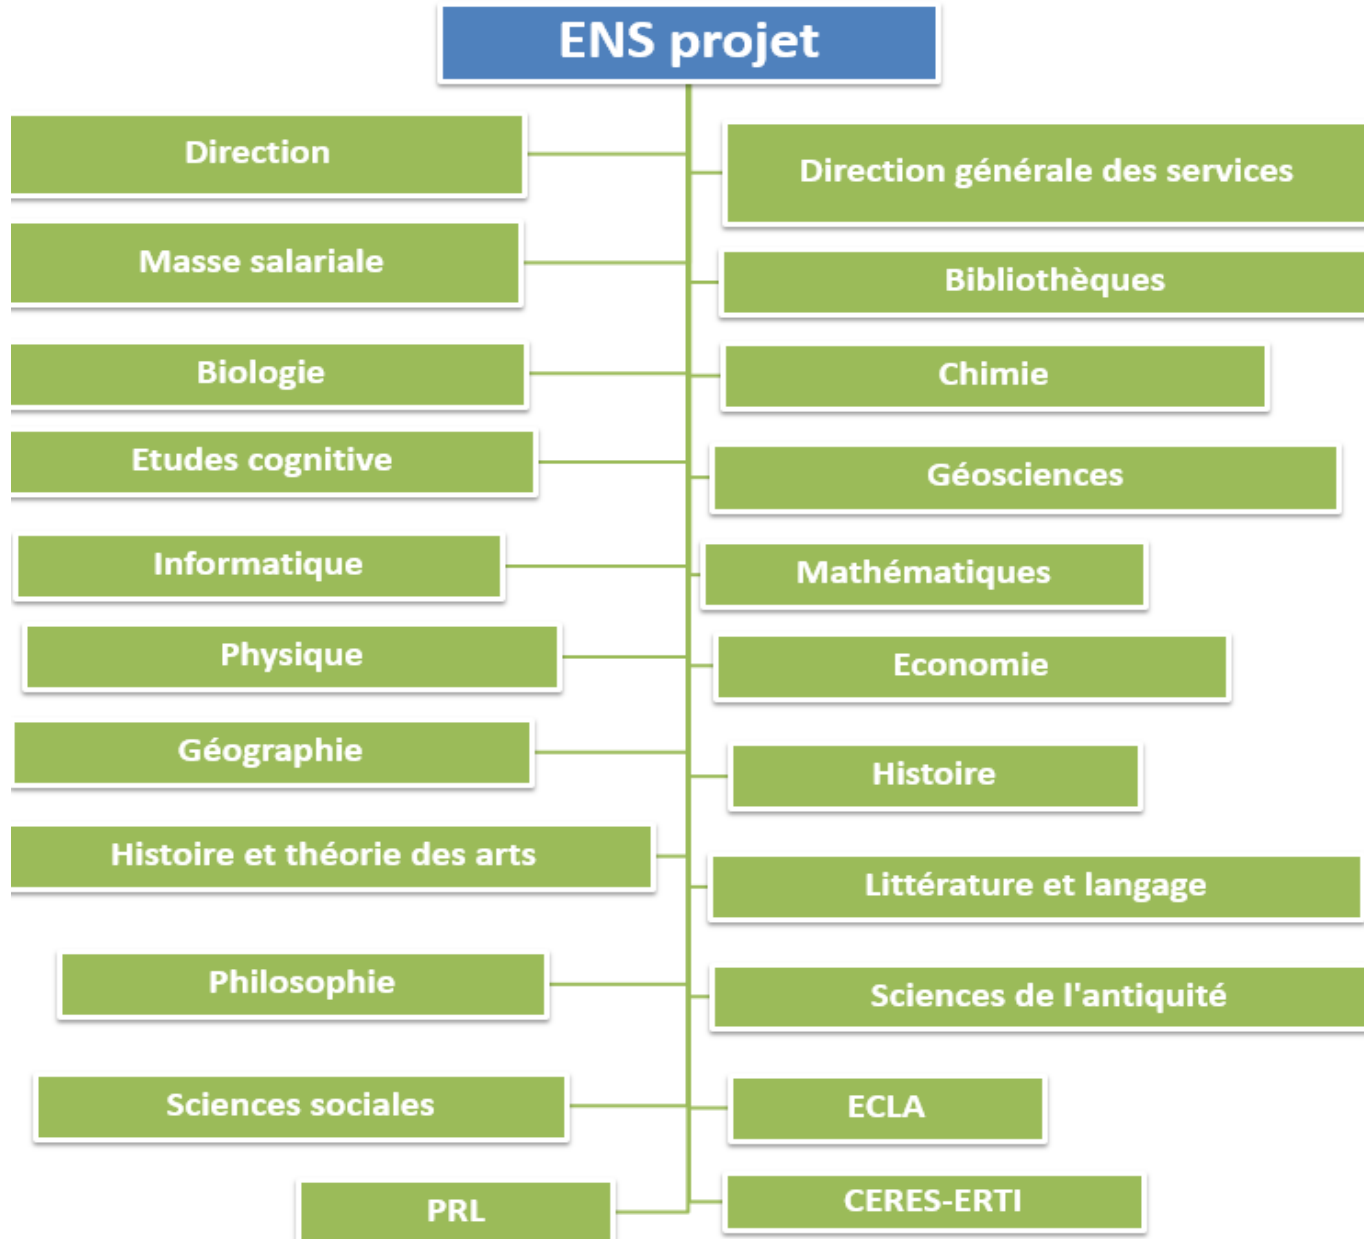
ENS projet

Direction

Direction générale des services

Masse salariale

Bibliothèques

Biologie

Chimie

Etudes cognitive

Géosciences

Informatique

Mathématiques

Physique

Economie

Géographie

Histoire

Histoire et théorie des arts

Littérature et langage

Philosophie

Sciences de l'antiquité

Sciences sociales

ECLA

PRL

CERES-ERTI